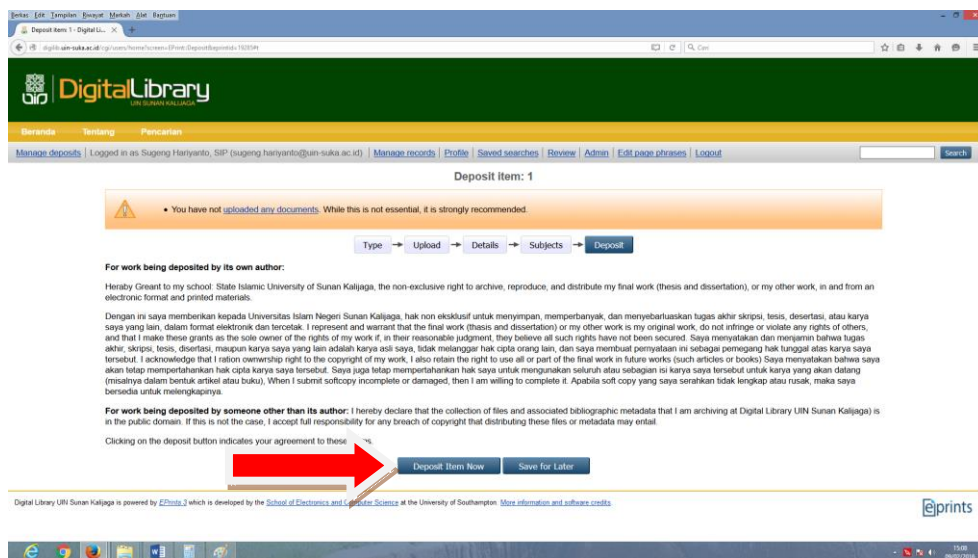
Berkas Edit Tampilan Riwayat Markah Alat Bantuan

Deposit item: 1 - Digital Li...

digilib.uin-suka.ac.id/cgi/users/home?screen=EPrint::Deposit&eprintid=19205#t

Cari

DigitalLibrary
UIN SUNAN KALIJAGA

Beranda Tentang Pencarian

Manage deposits | Logged in as Sugeng Hariyanto, SIP (sugeng.hariyanto@uin-suka.ac.id) | Manage records | Profile | Saved searches | Review | Admin | Edit page phrases | Logout

Search

Deposit item: 1

• You have not uploaded any documents. While this is not essential, it is strongly recommended.

Type → Upload → Details → Subjects → Deposit

For work being deposited by its own author:

Heraby Greant to my school: State Islamic University of Sunan Kalijaga, the non-exclusive right to archive, reproduce, and distribute my final work (thesis and dissertation), or my other work, in and from an electronic format and printed materials.

Dengan ini saya memberikan kepada Universitas Islam Negeri Sunan Kalijaga, hak non eksklusif untuk menyimpan, memperbanyak, dan menyebarluaskan tugas akhir skripsi, tesis, desertasi, atau karya saya yang lain, dalam format elektronik dan tercetak. I represent and warrant that the final work (thasis and dissertation) or my other work is my original work, do not infringe or violate any rights of others, and that I make these grants as the sole owner of the rights of my work if, in their reasonable judgment, they believe all such rights have not been secured. Saya menyatakan dan menjamin bahwa tugas akhir, skripsi, tesis, disertasi, maupun karya saya yang lain adalah karya asli saya, tidak melanggar hak cipta orang lain, dan saya membuat pernyataan ini sebagai pemegang hak tunggal atas karya saya tersebut. I acknowledge that I ration ownwrship right to the copyright of my work, I also retain the right to use all or part of the final work in future works (such articles or books) Saya menyatakan bahwa saya akan tetap mempertahankan hak cipta karya saya tersebut. Saya juga tetap mempertahankan hak saya untuk mengunakan seluruh atau sebagian isi karya saya tersebut untuk karya yang akan datang (misalnya dalam bentuk artikel atau buku), When I submit softcopy incomplete or damaged, then I am willing to complete it. Apabila soft copy yang saya serahkan tidak lengkap atau rusak, maka saya bersedia untuk melengkapinya.

For work being deposited by someone other than its author: I hereby declare that the collection of files and associated bibliographic metadata that I am archiving at Digital Library UIN Sunan Kalijaga) is in the public domain. If this is not the case, I accept full responsibility for any breach of copyright that distributing these files or metadata may entail.

Clicking on the deposit button indicates your agreement to these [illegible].

Deposit Item Now Save for Later

Digital Library UIN Sunan Kalijaga is powered by EPrints 3 which is developed by the School of Electronics and Computer Science at the University of Southampton. More information and software credits.

eprints

15:09